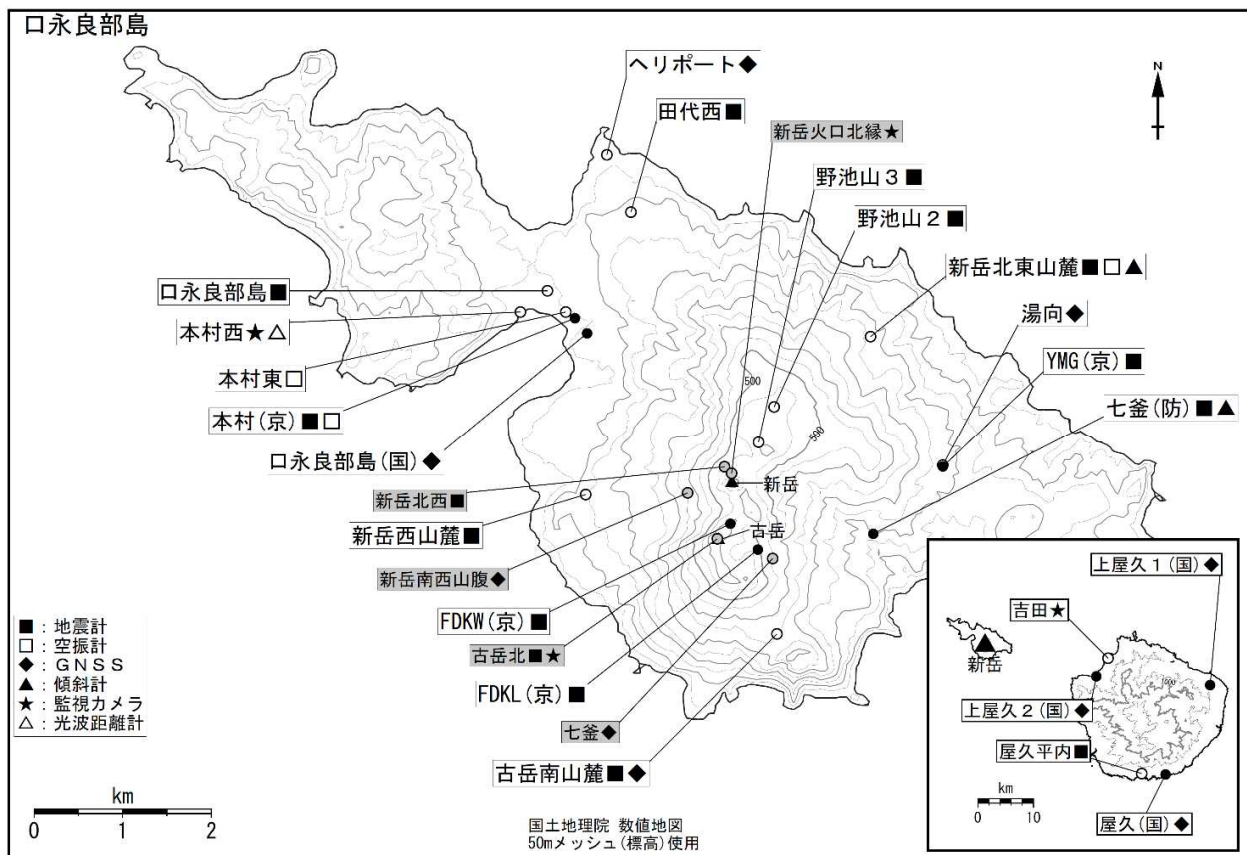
口永良部島

N

ヘリポート◆

田代西■

新岳火口北縁★

野池山３■

野池山２■

新岳北東山麓■□▲

口永良部島■

本村西★△

湯向◆

本村東□

YMG(京)■

本村(京)■□

七釜(防)■▲

口永良部島(国)◆

500

500

新岳北西■

新岳

新岳西山麓■

古岳

新岳南西山腹◆

FDKW(京)■

古岳北■★

FDKL(京)■

七釜◆

古岳南山麓■◆

■：地震計
□：空振計
◆：ＧＮＳＳ
▲：傾斜計
★：監視カメラ
△：光波距離計

km
0 1 2

国土地理院 数値地図
50mメッシュ(標高)使用

上屋久１(国)◆

吉田★

新岳

1000

上屋久２(国)◆

屋久平内■

km
0 10

屋久(国)◆